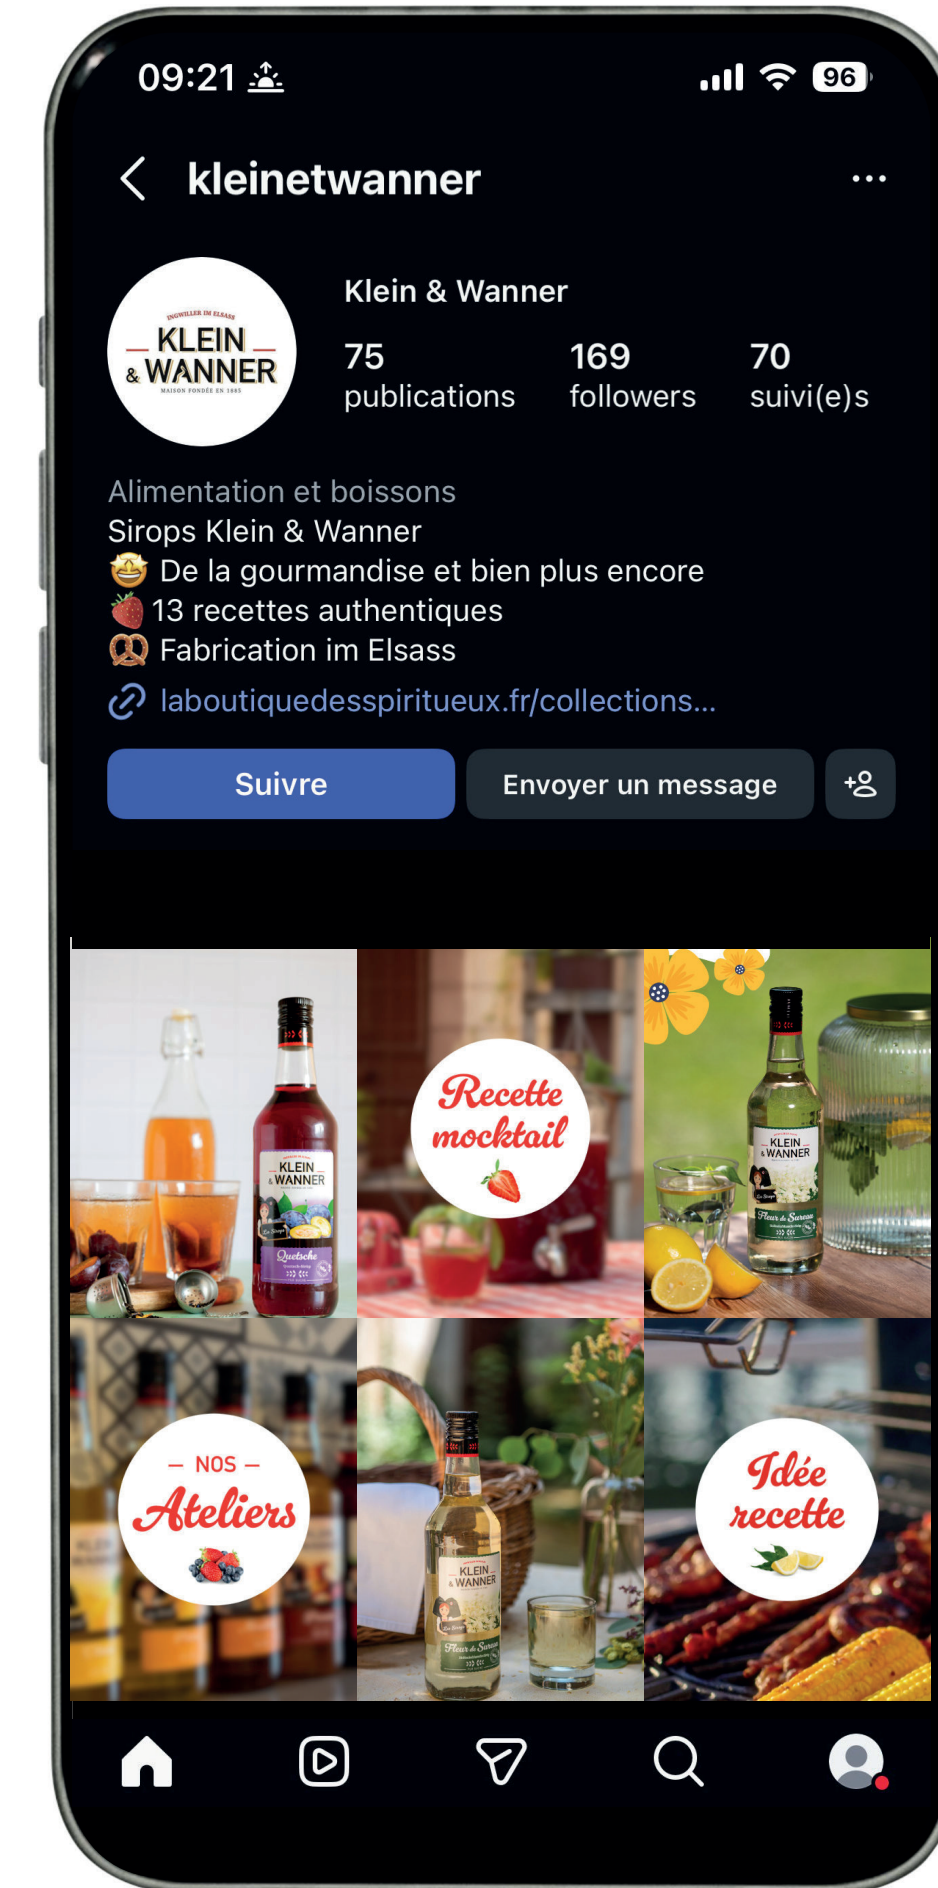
09:21

96

kleinetwanner

INGWILLER IM ELSASS
KLEIN & WANNER
MAISON FONDÉE EN 1885

Klein & Wanner

75 publications

169 followers

70 suivi(e)s

Alimentation et boissons
Sirops Klein & Wanner
🤩 De la gourmandise et bien plus encore
🍓 13 recettes authentiques
🥨 Fabrication im Elsass
laboutiquedesspiritueux.fr/collections...

Suivre

Envoyer un message

KLEIN & WANNER
Quetsche

Recette mocktail

KLEIN & WANNER
Fleur de Sureau

— NOS — Ateliers

KLEIN & WANNER
Fleur de Sureau

Idée recette